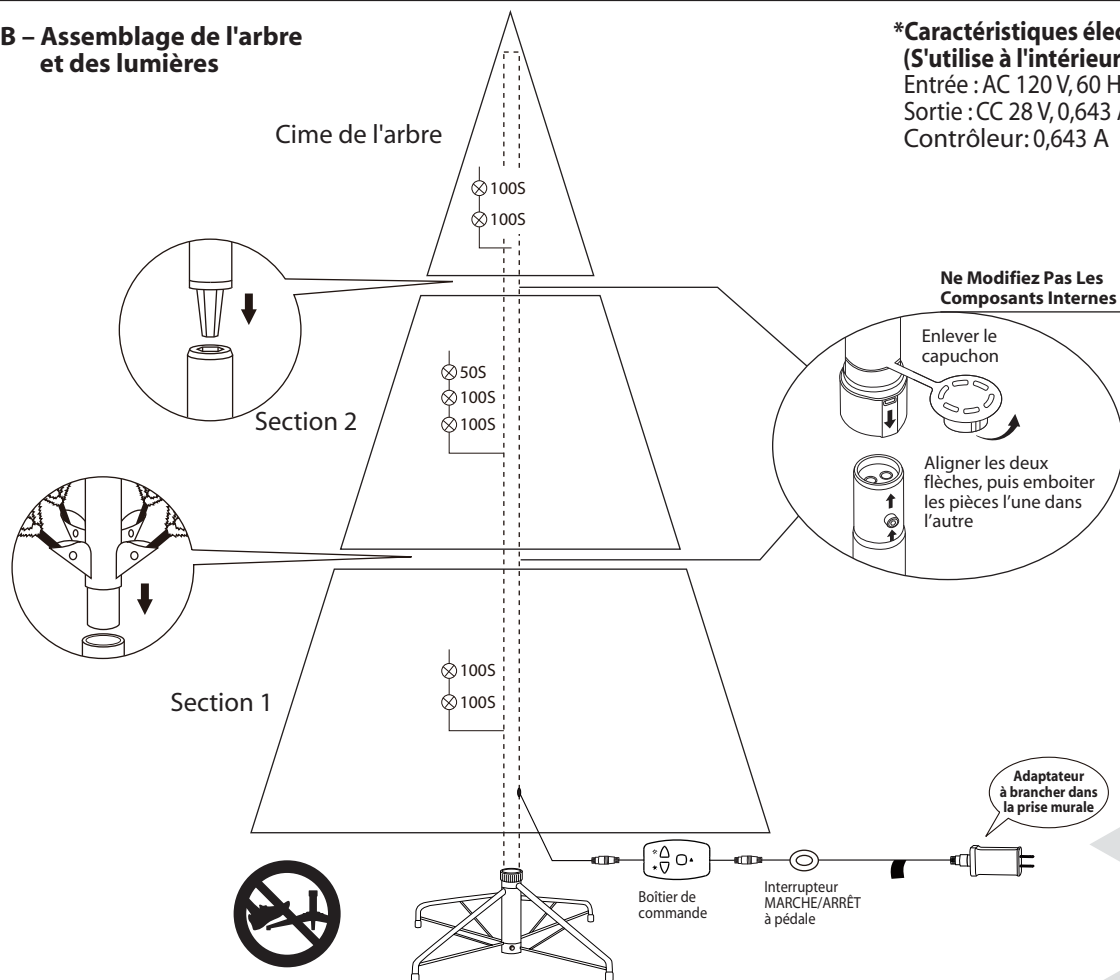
B – Assemblage de l'arbre et des lumières

*Caractéristiques élec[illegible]
(S'utilise à l'intérieur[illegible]
Entrée : AC 120 V, 60 H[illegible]
Sortie : CC 28 V, 0,643 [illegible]
Contrôleur: 0,643 A

Cime de l'arbre

100S
100S

Ne Modifiez Pas Les Composants Internes

Enlever le capuchon

50S
100S
100S

Section 2

Aligner les deux flèches, puis emboiter les pièces l'une dans l'autre

100S
100S

Section 1

Adaptateur à brancher dans la prise murale

Boîtier de commande

Interrupteur MARCHE/ARRÊT à pédale